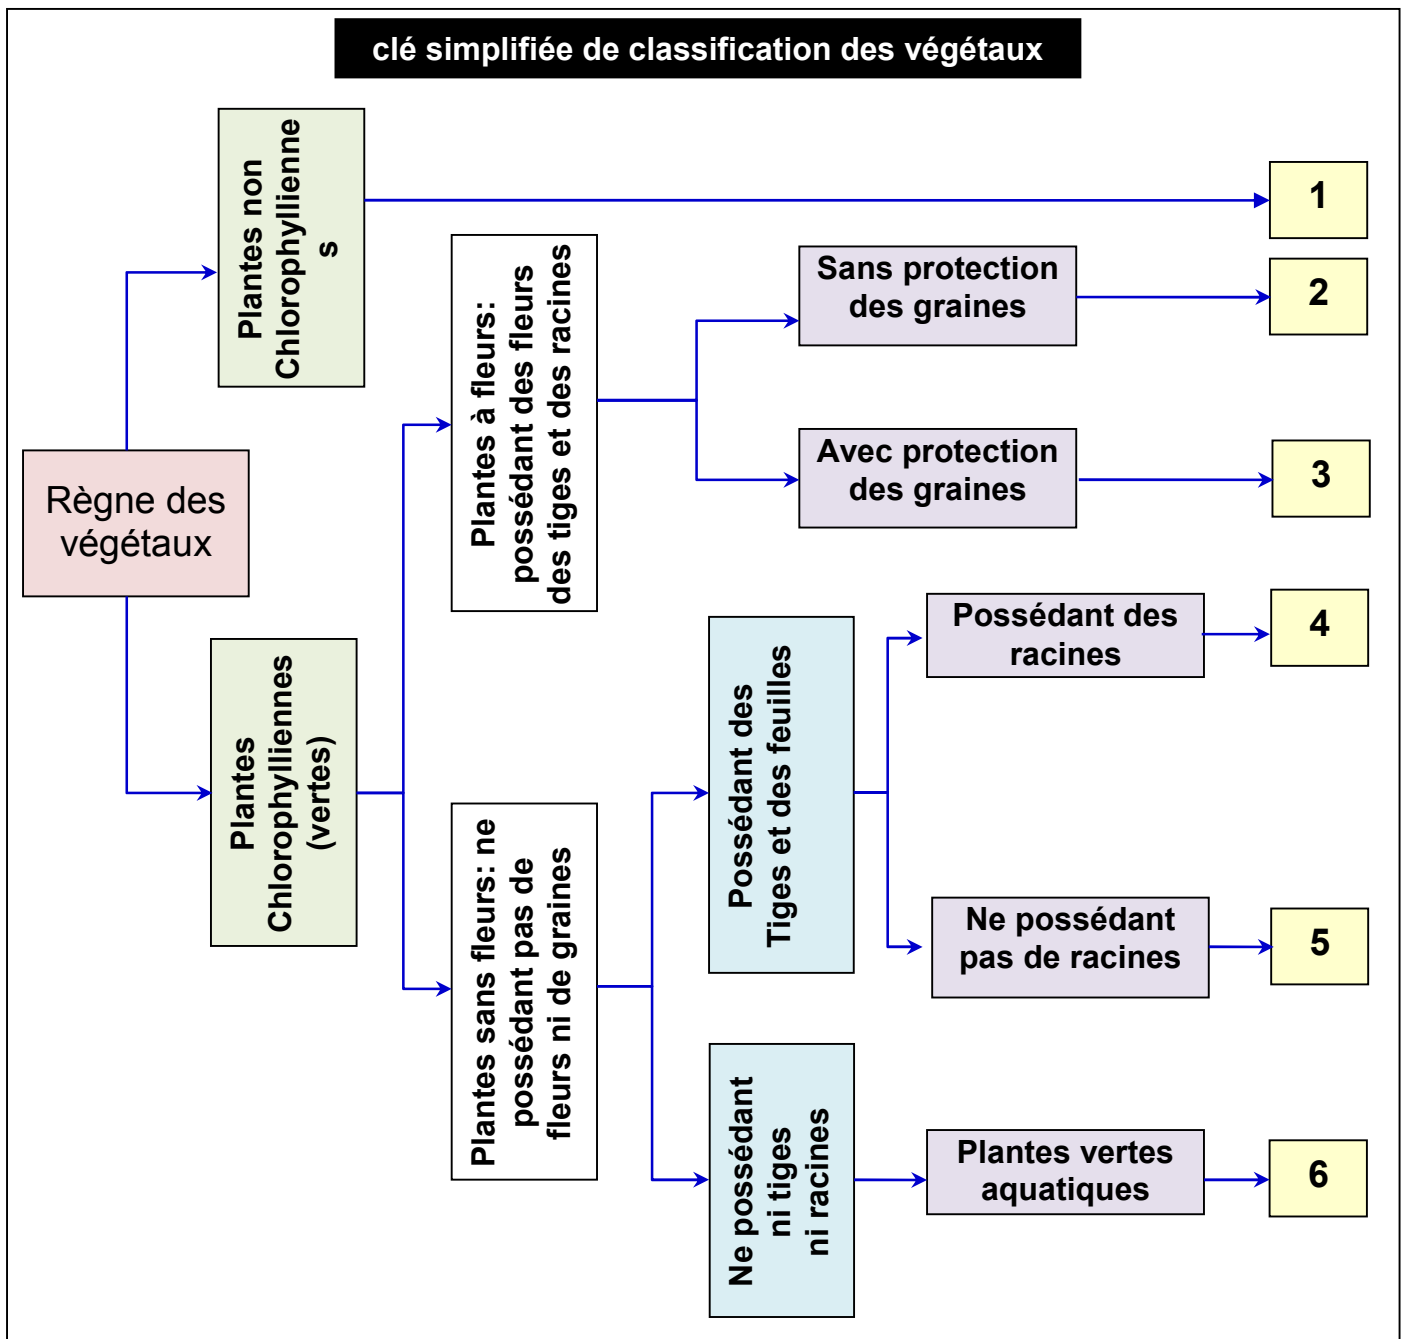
clé simplifiée de classification des végétaux

Règne des végétaux

Plantes non Chlorophyllienne s

1

Plantes Chlorophylliennes (vertes)

Plantes à fleurs: possédant des fleurs des tiges et des racines

Sans protection des graines

2

Avec protection des graines

3

Plantes sans fleurs: ne possédant pas de fleurs ni de graines

Possédant des Tiges et des feuilles

Possédant des racines

4

Ne possédant pas de racines

5

Ne possédant ni tiges ni racines

Plantes vertes aquatiques

6